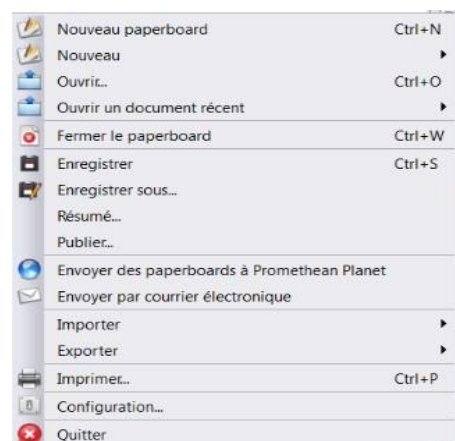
Nouveau paperboard Ctrl+N
Nouveau
Ouvrir... Ctrl+O
Ouvrir un document récent
Fermer le paperboard Ctrl+W
Enregistrer Ctrl+S
Enregistrer sous...
Résumé...
Publier...
Envoyer des paperboards à Promethean Planet
Envoyer par courrier électronique
Importer
Exporter
Imprimer... Ctrl+P
Configuration...
Quitter